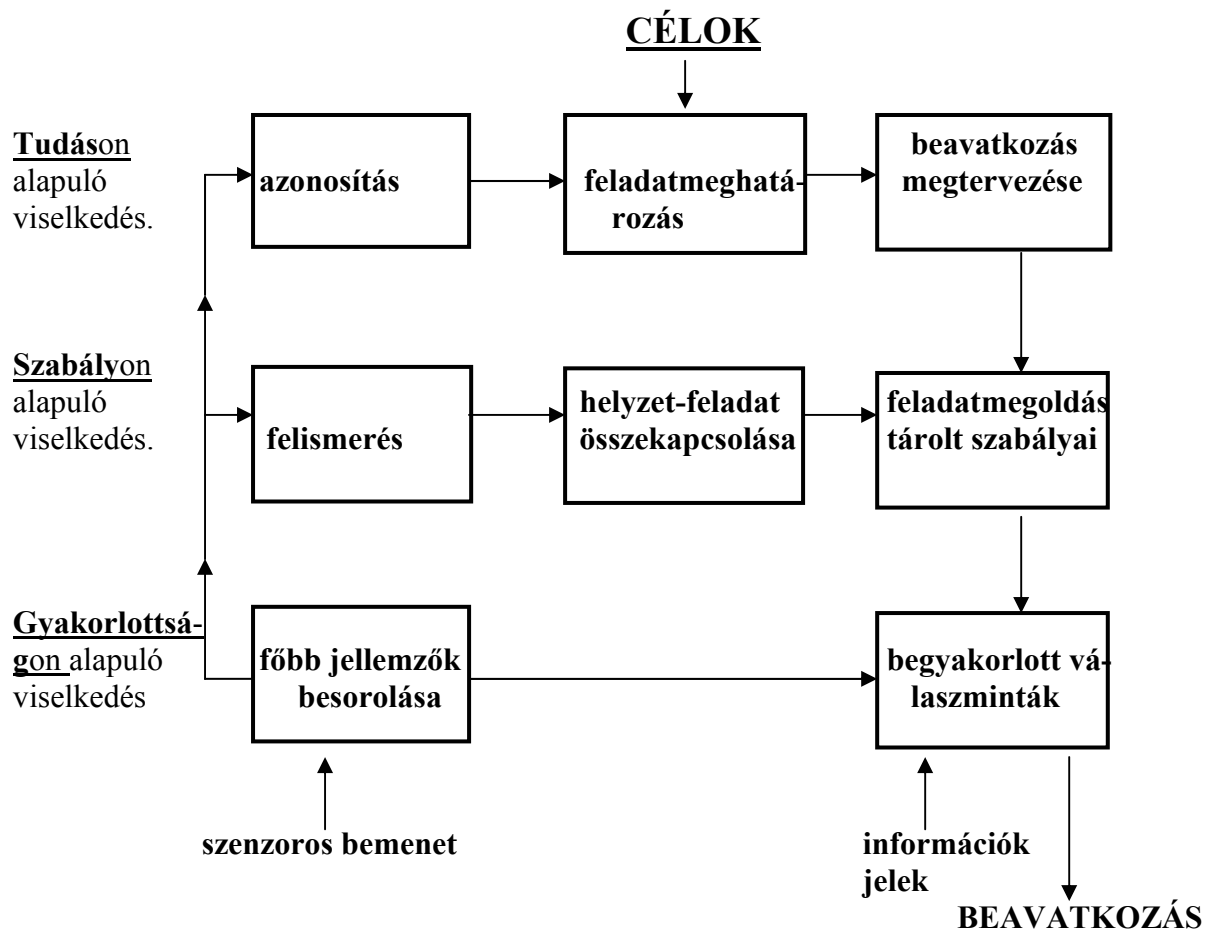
CÉLOK

Tudáson alapuló viselkedés.

azonosítás

feladatmeghatározás

beavatkozás megtervezése

Szabályon alapuló viselkedés.

felismerés

helyzet-feladat összekapcsolása

feladatmegoldás tárolt szabályai

Gyakorlottságon alapuló viselkedés

főbb jellemzők besorolása

begyakorlott válaszminták

szenzoros bemenet

információk jelek

BEAVATKOZÁS